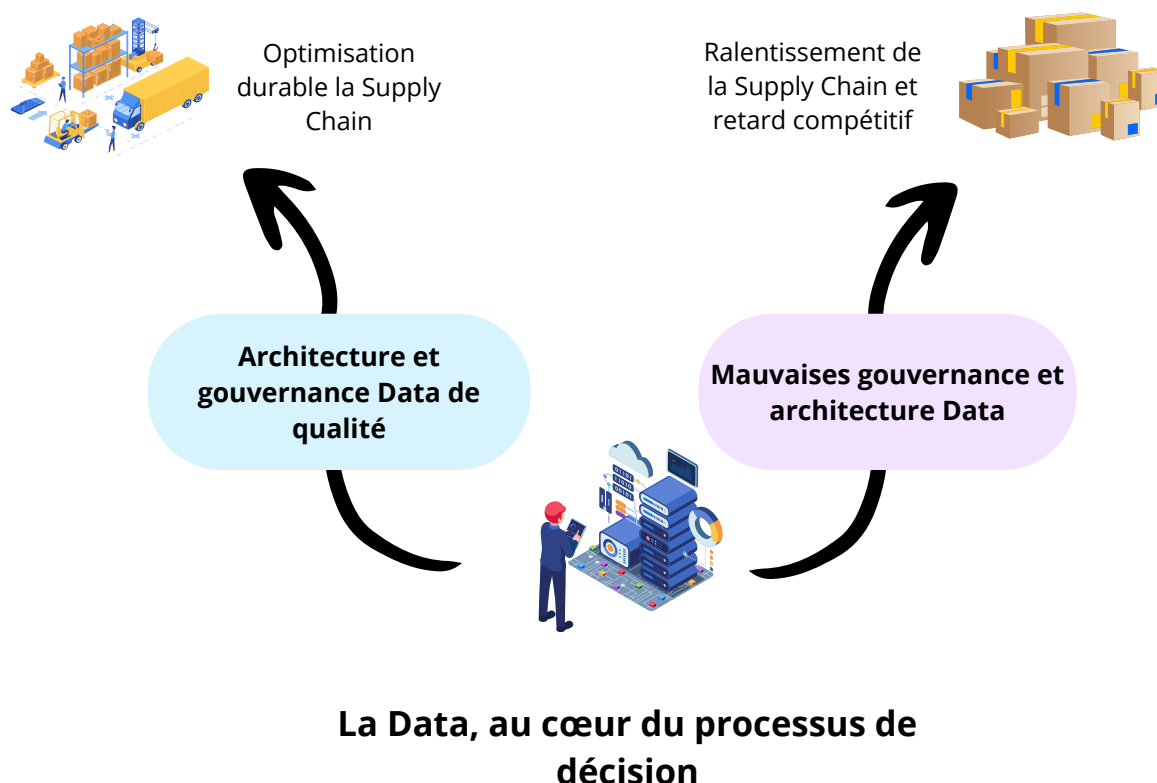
Optimisation durable la Supply Chain

Ralentissement de la Supply Chain et retard compétitif

Architecture et gouvernance Data de qualité

Mauvaises gouvernance et architecture Data

La Data, au cœur du processus de décision